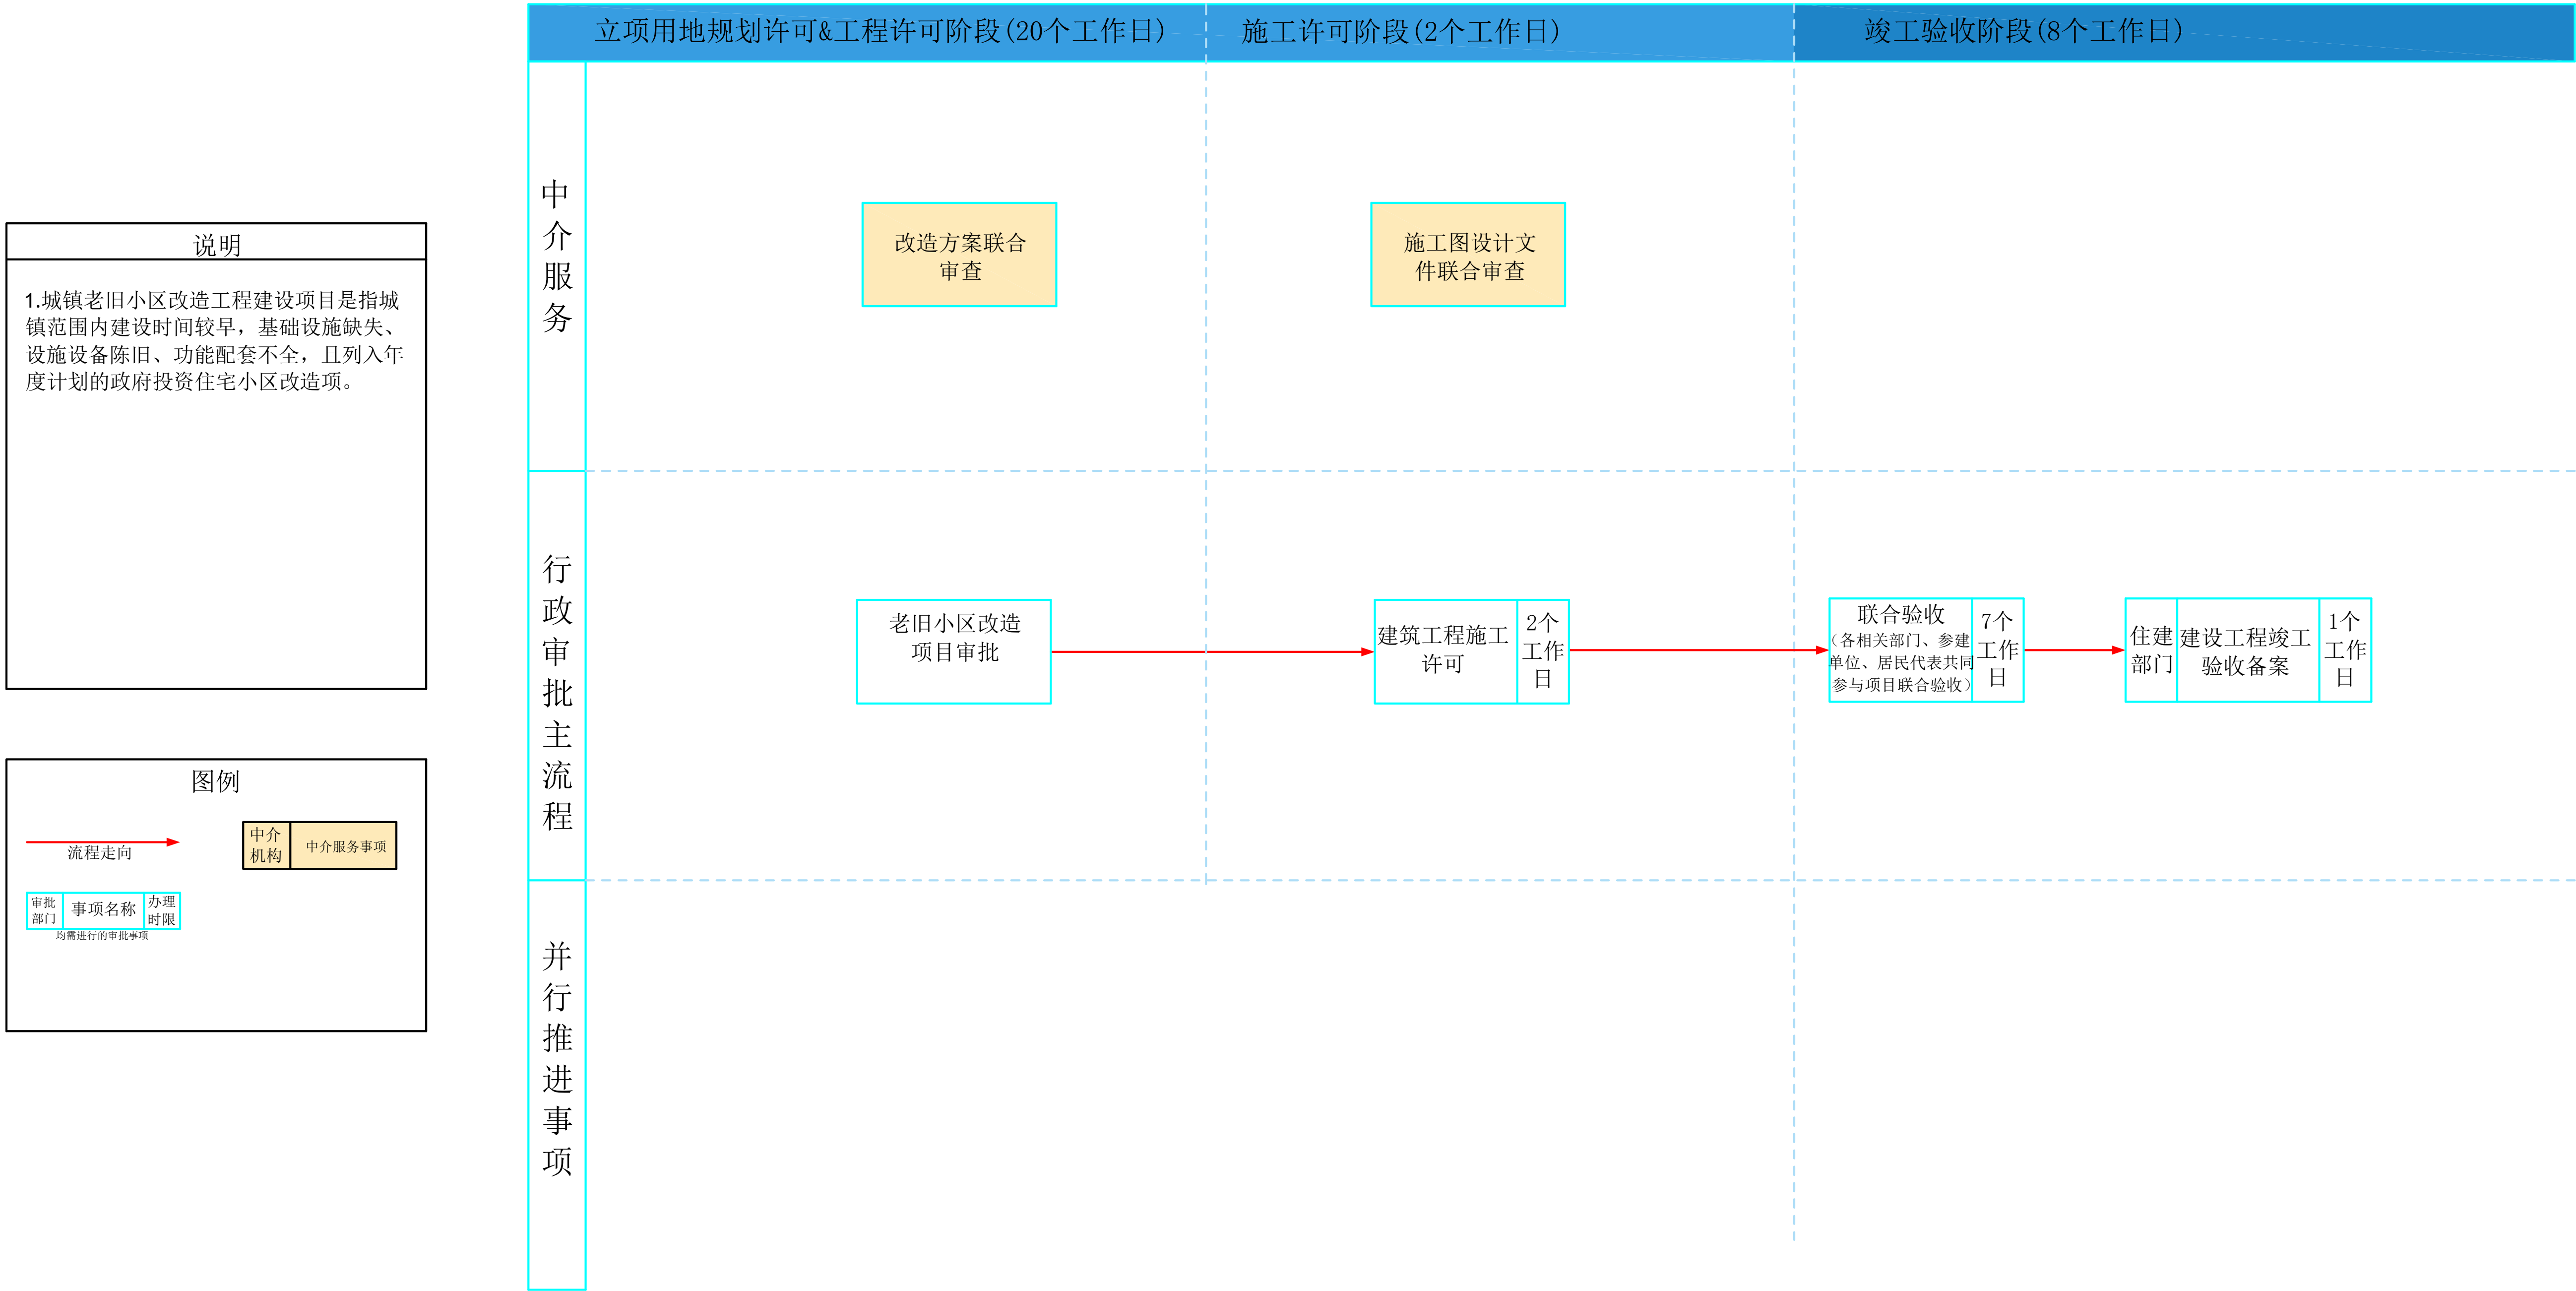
说明

1.城镇老旧小区改造工程建设项目是指城镇范围内建设时间较早，基础设施缺失、设施设备陈旧、功能配套不全，且列入年度计划的政府投资住宅小区改造项。

图例

流程走向

中介机构 | 中介服务事项

审批部门 | 事项名称 | 办理时限

均需进行的审批事项

立项用地规划许可&工程许可阶段(20个工作日)

施工许可阶段(2个工作日)

竣工验收阶段(8个工作日)

中介服务

改造方案联合审查

施工图设计文件联合审查

行政审批主流程

老旧小区改造项目审批

建筑工程施工许可 | 2个工作日

联合验收（各相关部门、参建单位、居民代表共同参与项目联合验收） | 7个工作日

住建部门 | 建设工程竣工验收备案 | 1个工作日

并行推进事项